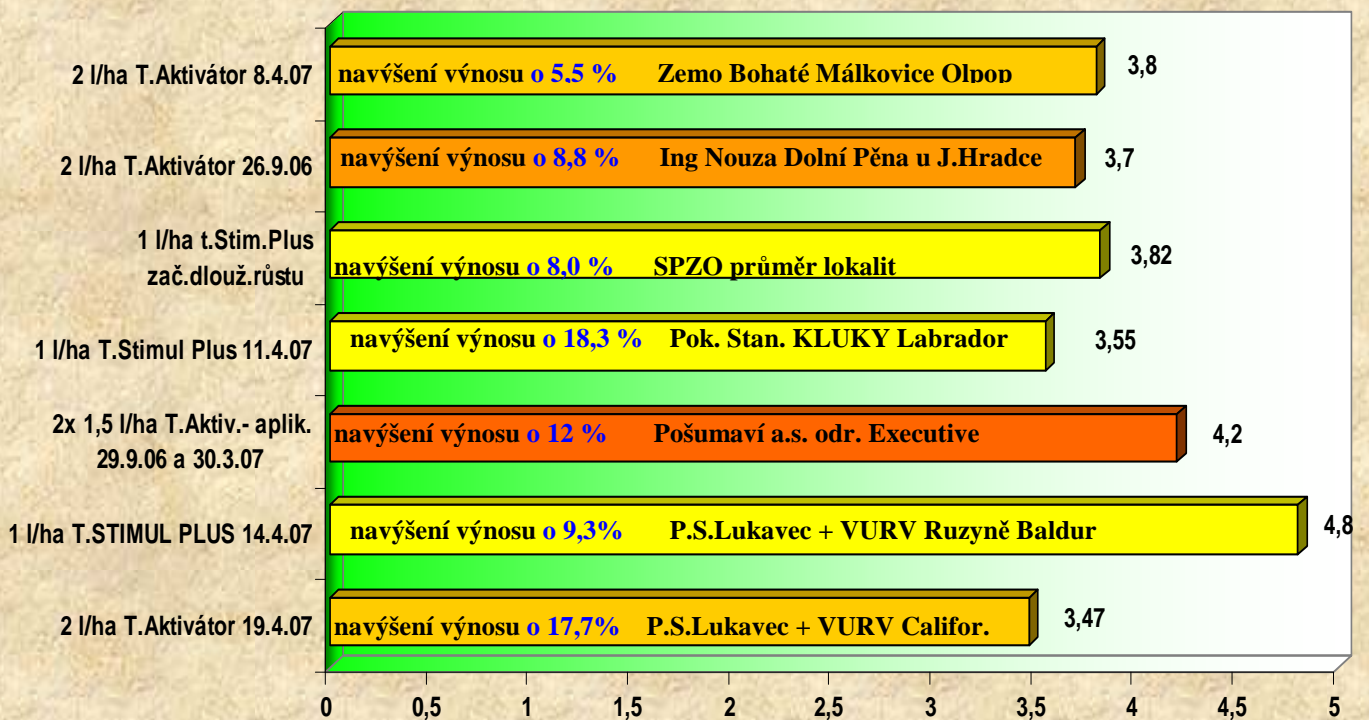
2 l/ha T.Aktivátor 8.4.07
navýšení výnosu o 5,5 % Zemo Bohaté Málkovice Olpop
3,8

2 l/ha T.Aktivátor 26.9.06
navýšení výnosu o 8,8 % Ing Nouza Dolní Pěna u J.Hradce
3,7

1 l/ha t.Stim.Plus zač.dlouž.růstu
navýšení výnosu o 8,0 % SPZO průměr lokalit
3,82

1 l/ha T.Stimul Plus 11.4.07
navýšení výnosu o 18,3 % Pok. Stan. KLUKY Labrador
3,55

2x 1,5 l/ha T.Aktiv.- aplik. 29.9.06 a 30.3.07
navýšení výnosu o 12 % Pošumaví a.s. odr. Executive
4,2

1 l/ha T.STIMUL PLUS 14.4.07
navýšení výnosu o 9,3% P.S.Lukavec + VURV Ruzyně Baldur
4,8

2 l/ha T.Aktivátor 19.4.07
navýšení výnosu o 17,7% P.S.Lukavec + VURV Califor.
3,47

0 0,5 1 1,5 2 2,5 3 3,5 4 4,5 5